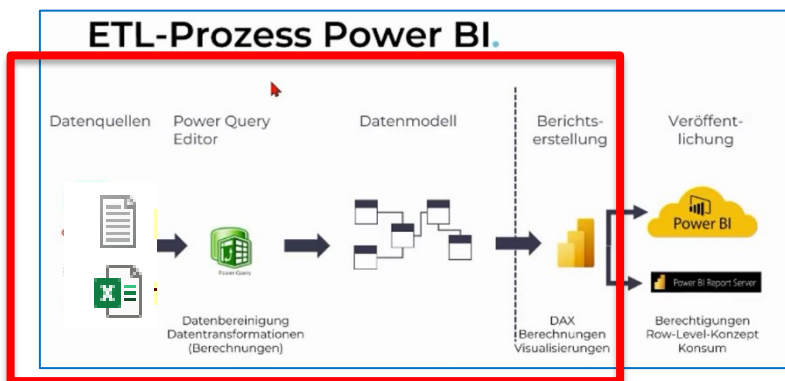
ETL-Prozess Power BI.

Datenquellen

Power Query Editor

Datenmodell

Berichtserstellung

Veröffentlichung

Power Query

Power BI

Power BI Report Server

Datenbereinigung
Datentransformationen
(Berechnungen)

DAX
Berechnungen
Visualisierungen

Berechtigungen
Row-Level-Konzept
Konsum